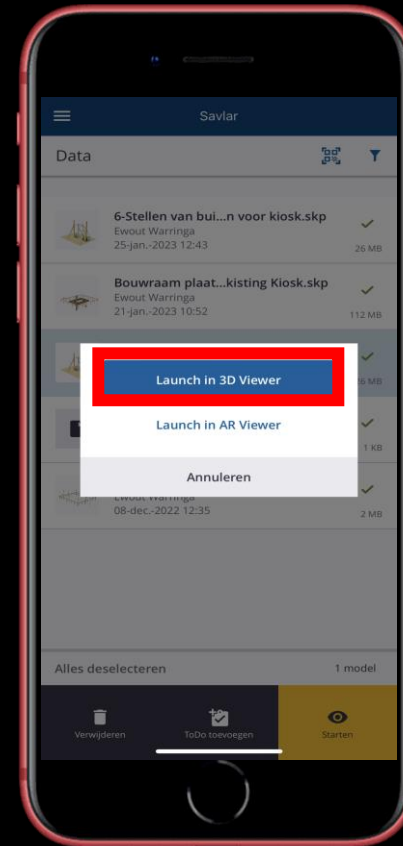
Savlar

Data

6-Stellen van bui...n voor kiosk.skp
Ewout Warringa
25-jan.-2023 12:43
26 MB

Bouwraam plaat...kisting Kiosk.skp
Ewout Warringa
21-jan.-2023 10:52
112 MB

36 MB

1 KB

Ewout Warringa
08-dec.-2022 12:35
2 MB

Launch in 3D Viewer

Launch in AR Viewer

Annuleren

Alles deselecteren
1 model

Verwijderen
ToDo toevoegen
Starten